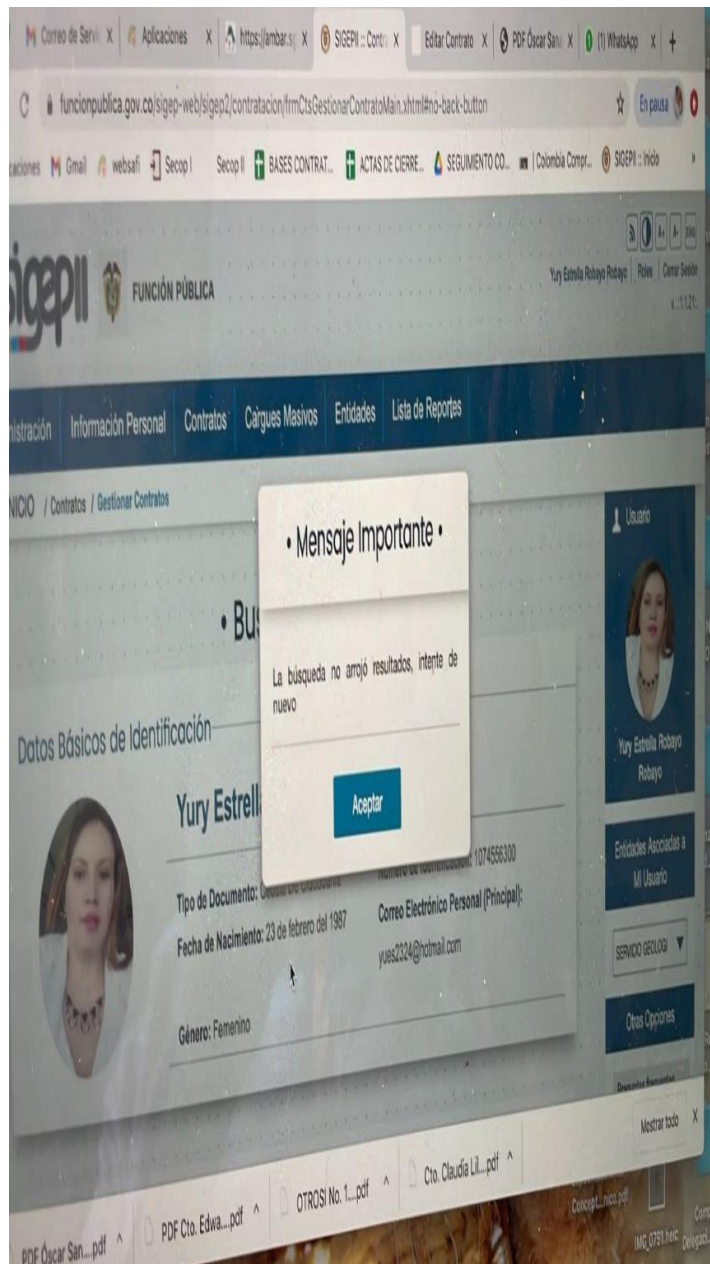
Correo de Servi X | Aplicaciones X | https://ambar.s X | SIGEPII :: Contr X | Editar Contrato X | PDF Óscar San X | (1) WhatsApp X | +

funcionpublica.gov.co/sigep-web/sigep2/contratacion/frmCtsGestionarContratoMain.xhtml#no-back-button

En pausa

caciones Gmail websafi Secop I Secop II BASES CONTRAT... ACTAS DE CIERRE... SEGUIMIENTO CO... | Colombia Compr... SIGEPII :: Inicio

sigepII FUNCIÓN PÚBLICA

Yury Estrella Robayo Robayo | Roles | Cerrar Sesión

v. 1.1.21

nistración Información Personal Contratos Cargues Masivos Entidades Lista de Reportes

NICIO / Contratos / Gestionar Contratos

• Bus

Datos Básicos de Identificación

Yury Estrell

Tipo de Documento: Cédula de Ciudadanía

Fecha de Nacimiento: 23 de febrero del 1987

Género: Femenino

Número de Identificación: 1074556300

Correo Electrónico Personal (Principal):

yues2324@hotmail.com

• Mensaje Importante •

La búsqueda no arrojó resultados, intente de nuevo

Aceptar

Usuario

Yury Estrella Robayo Robayo

Entidades Asociadas a Mi Usuario

SERVICIO GEOLOGI

Otras Opciones

Mostrar todo X

PDF Óscar San....pdf ^ PDF Cto. Edwa....pdf ^ OTROSI No. 1....pdf ^ Cto. Claudia Lil....pdf ^

Concept...nico.pdf

IMG_0751.heic